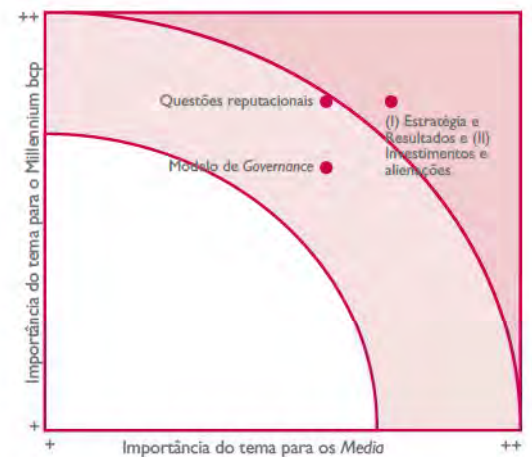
++

Importância do tema para o Millennium bcp

Questões reputacionais

(I) Estratégia e Resultados e (II) Investimentos e alienações

Modelo de *Governance*

+

+

Importância do tema para os *Media*

++